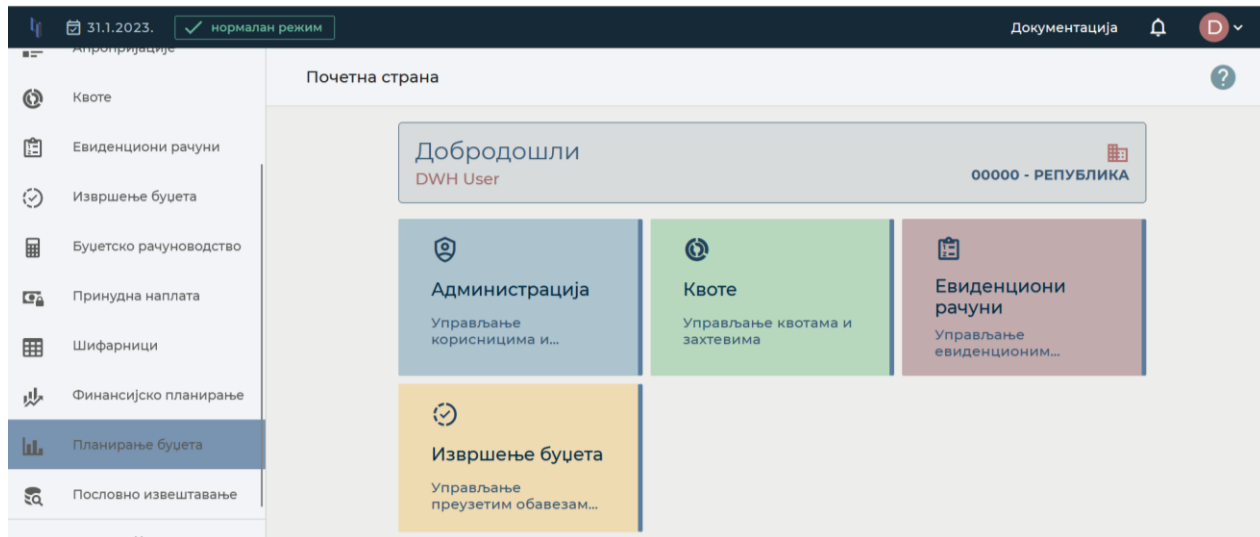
31.1.2023. нормалан режим

Документација

D

Апропријације

Квоте

Евиденциони рачуни

Извршење буџета

Буџетско рачуноводство

Принудна наплата

Шифарници

Финансијско планирање

Планирање буџета

Пословно извештавање

Почетна страна

?

Добродошли

DWH User

00000 - РЕПУБЛИКА

Администрација

Управљање корисницима и...

Квоте

Управљање квотама и захтевима

Евиденциони рачуни

Управљање евиденционим...

Извршење буџета

Управљање преузетим обавезам...